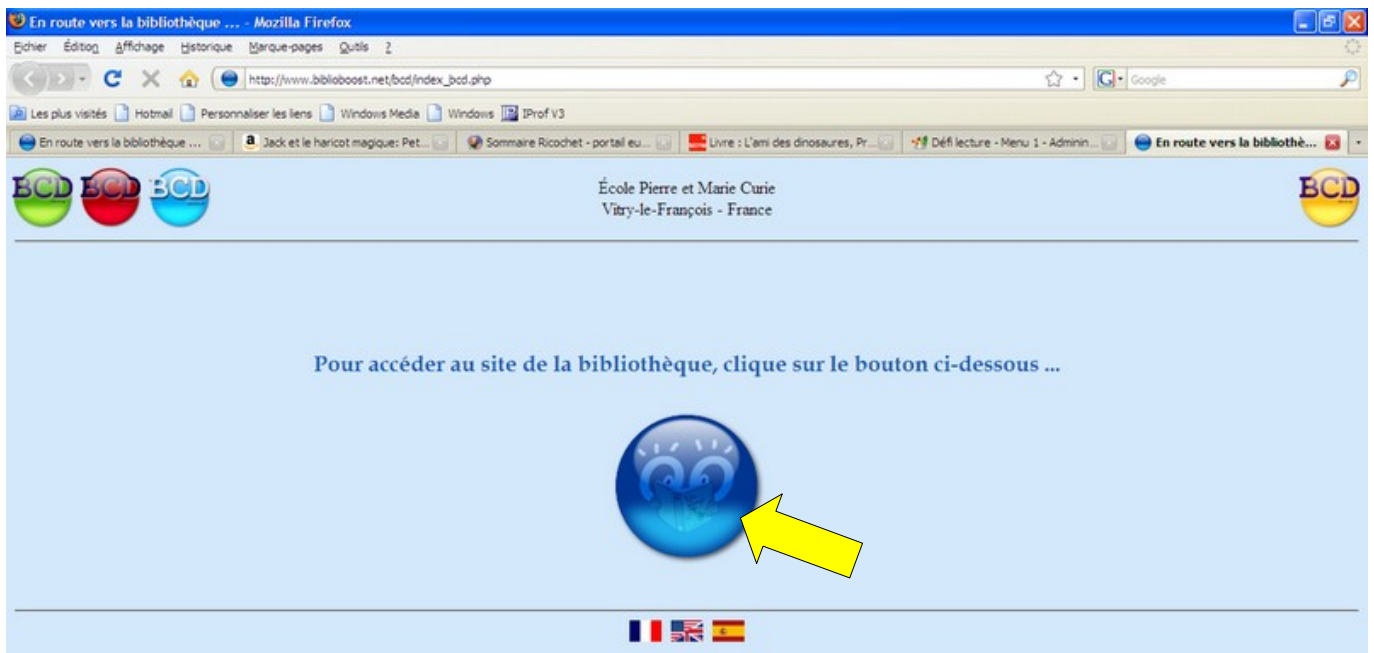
En route vers la bibliothèque ... - Mozilla Firefox

Fichier Édition Affichage Historique Marque-pages Outils ?

http://www.biblioboost.net/bcd/index_bcd.php

Google

Les plus visités Hotmail Personnaliser les liens Windows Media Windows IProf V3

En route vers la bibliothèque ... | Jack et le haricot magique: Pet... | Sommaire Ricochet - portail eu... | Livre : L'ami des dinosaures, Pr... | Défi lecture - Menu 1 - Admin... | En route vers la bibliothè...

BCD BCD BCD

École Pierre et Marie Curie
Vitry-le-François - France

BCD

Pour accéder au site de la bibliothèque, clique sur le bouton ci-dessous ...